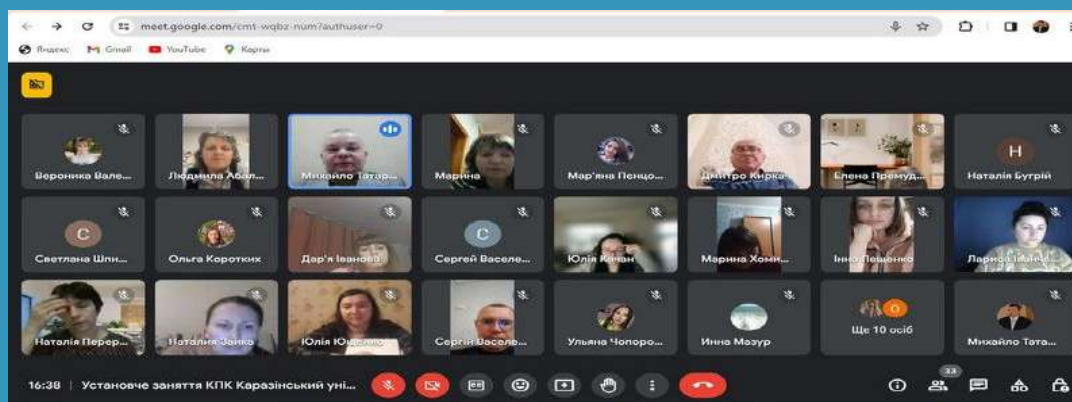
meet.google.com/cmt-wqbz-num?authuser=0

Яндекс Gmail YouTube Карты

Вероника Вале...
Людмила Абал...
Михайло Татар...
Марина
Мар'яна Пенцо...
Дмитро Кирка...
Елена Премуд...
H
Наталія Бугрій

C
Светлана Шпи...
Ольга Коротких
Дар'я Іванова
C
Сергей Васеле...
Юлія Канан
Марина Хомн...
Інна Лещенко
Лариса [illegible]

Наталія Перер...
Наталия Заїка
Юлія Юденко
Сергій Васеле...
Ульяна Чопоро...
Инна Мазур
Ще 10 осіб
Михайло Тата...

16:38 | Установче заняття КПК Каразінський уні...

33